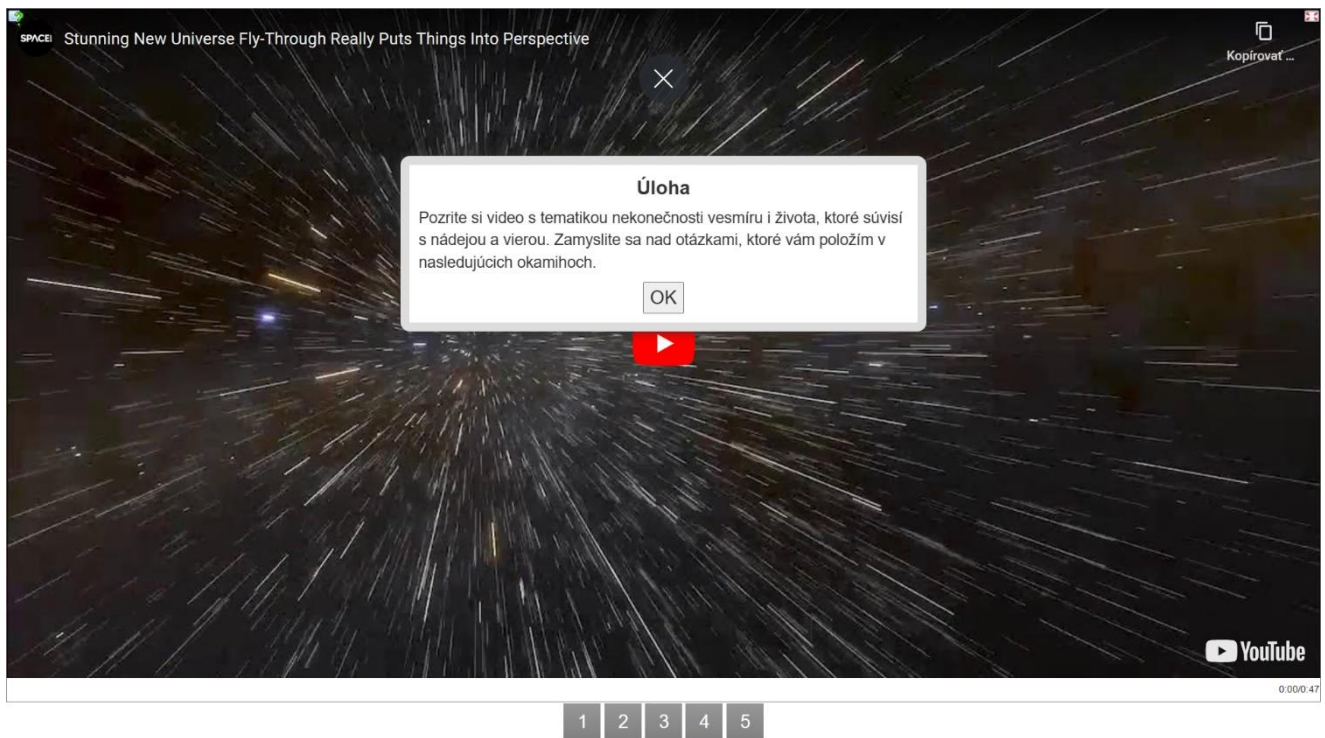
SPACE! Stunning New Universe Fly-Through Really Puts Things Into Perspective

Kopírovať ...

Úloha

Pozrite si video s tematikou nekonečnosti vesmíru i života, ktoré súvisí s nádejou a vierou. Zamyslite sa nad otázkami, ktoré vám položím v nasledujúcich okamihoch.

OK

YouTube

0:00/0:47

1 2 3 4 5